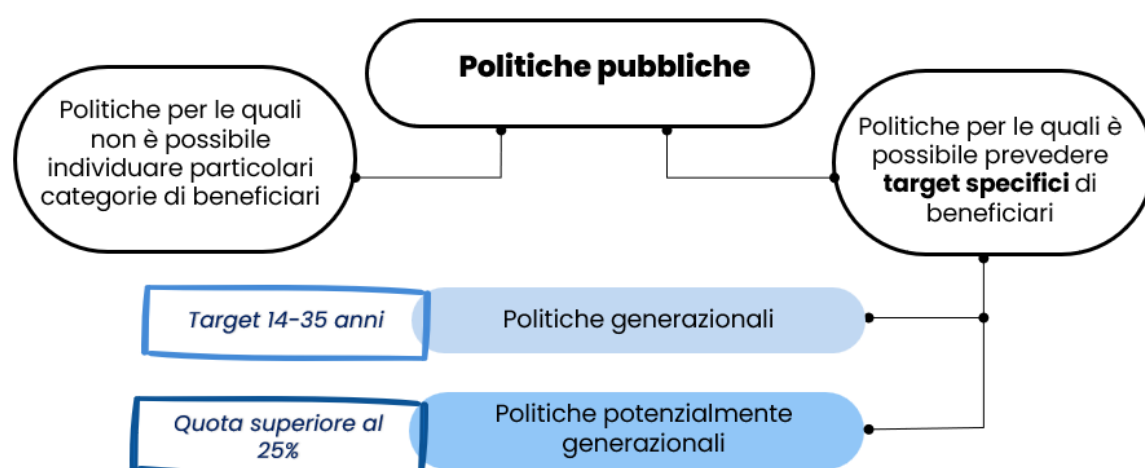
Politiche pubbliche

Politiche per le quali non è possibile individuare particolari categorie di beneficiari

Politiche per le quali è possibile prevedere **target specifici** di beneficiari

*Target 14-35 anni*

Politiche generazionali

*Quota superiore al 25%*

Politiche potenzialmente generazionali